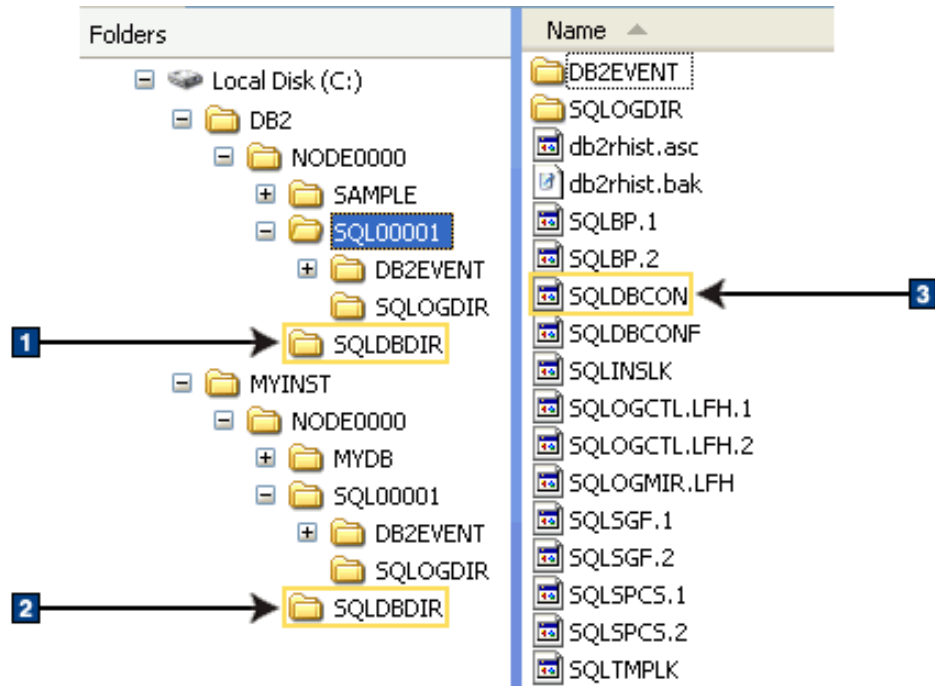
Folders

Local Disk (C:)
DB2
NODE0000
SAMPLE
SQL00001
DB2EVENT
SQLOGDIR
1
SQLDBDIR
MYINST
NODE0000
MYDB
SQL00001
DB2EVENT
SQLOGDIR
2
SQLDBDIR

Name

DB2EVENT
SQLOGDIR
db2rhist.asc
db2rhist.bak
SQLBP.1
SQLBP.2
SQLDBCON
3
SQLDBCONF
SQLINSLK
SQLOGCTL.LFH.1
SQLOGCTL.LFH.2
SQLOGMIR.LFH
SQLSGF.1
SQLSGF.2
SQLSPCS.1
SQLSPCS.2
SQLTMPLK